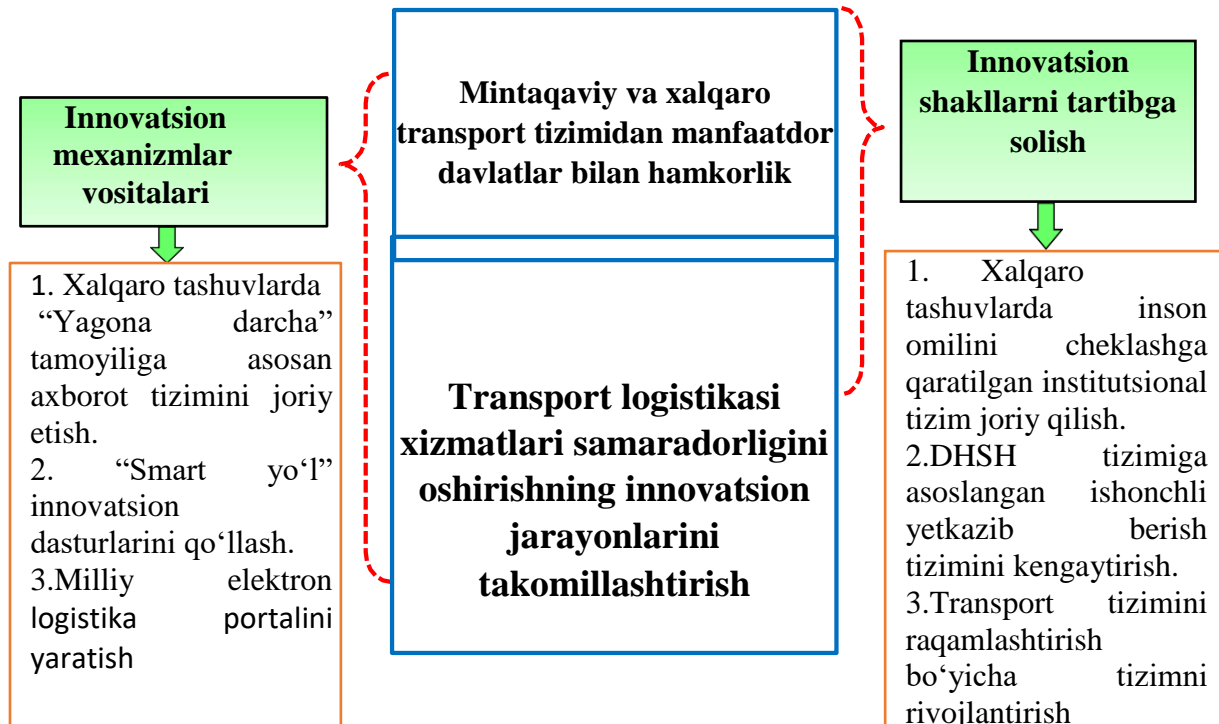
Innovatsion mexanizmlar vositalari

1. Xalqaro tashuvlarda "Yagona darcha" tamoyiliga asosan axborot tizimini joriy etish.
2. "Smart yo‘l" innovatsion dasturlarini qo‘llash.
3.Milliy elektron logistika portalini yaratish

Mintaqaviy va xalqaro transport tizimidan manfaatdor davlatlar bilan hamkorlik

Transport logistikasi xizmatlari samaradorligini oshirishning innovatsion jarayonlarini takomillashtirish

Innovatsion shakllarni tartibga solish

1. Xalqaro tashuvlarda inson omilini cheklashga qaratilgan institutsional tizim joriy qilish.
2.DHSH tizimiga asoslangan ishonchli yetkazib berish tizimini kengaytirish.
3.Transport tizimini raqamlashtirish bo‘yicha tizimni rivojlantirish